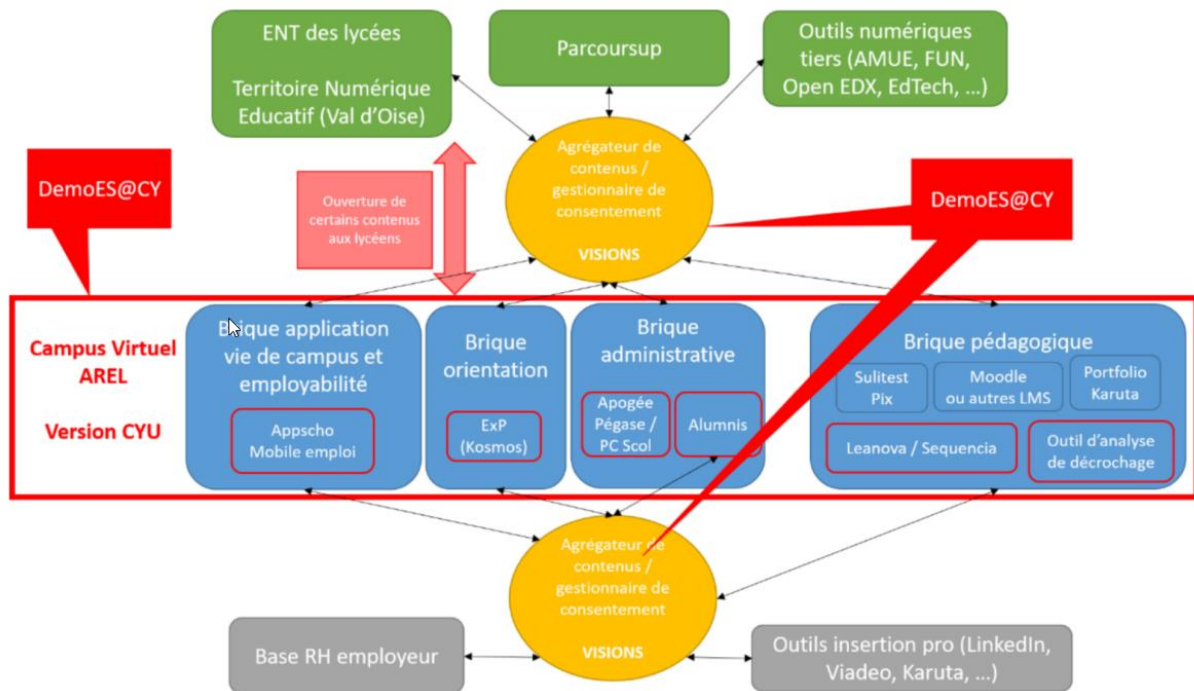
ENT des lycées

Territoire Numérique Educatif (Val d'Oise)

Parcoursup

Outils numériques tiers (AMUE, FUN, Open EDX, EdTech, ...)

DemoES@CY

Ouverture de certains contenus aux lycéens

Agrégateur de contenus / gestionnaire de consentement

VISIONS

DemoES@CY

Campus Virtuel AREL

Version CYU

Brique application vie de campus et employabilité

Appscho Mobile emploi

Brique orientation

ExP (Kosmos)

Brique administrative

Apogée Pégase / PC Scol

Alumnis

Brique pédagogique

Sulitest Pix

Moodle ou autres LMS

Portfolio Karuta

Leanova / Sequencia

Outil d'analyse de décrochage

Agrégateur de contenus / gestionnaire de consentement

VISIONS

Base RH employeur

Outils insertion pro (LinkedIn, Viadeo, Karuta, ...)